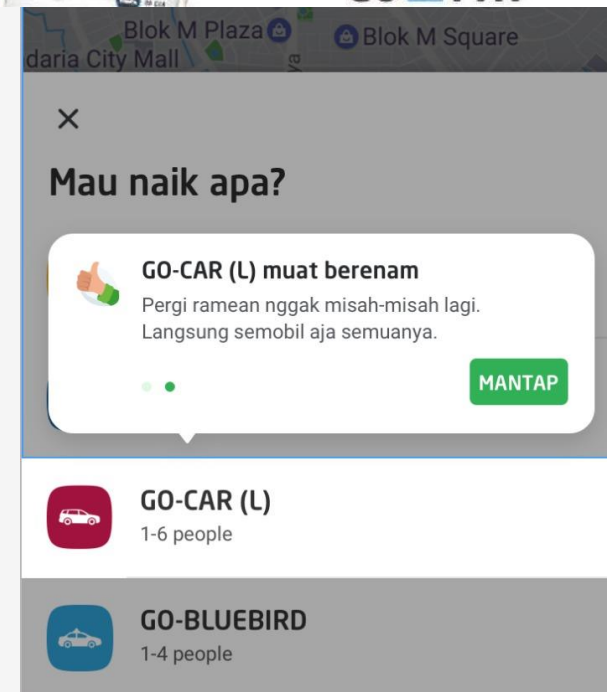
Blok M Plaza
Blok M Square
daria City Mall

×

Mau naik apa?

GO-CAR (L) muat berenam
Pergi ramean nggak misah-misah lagi. Langsung semobil aja semuanya.

MANTAP

GO-CAR (L)
1-6 people

GO-BLUEBIRD
1-4 people